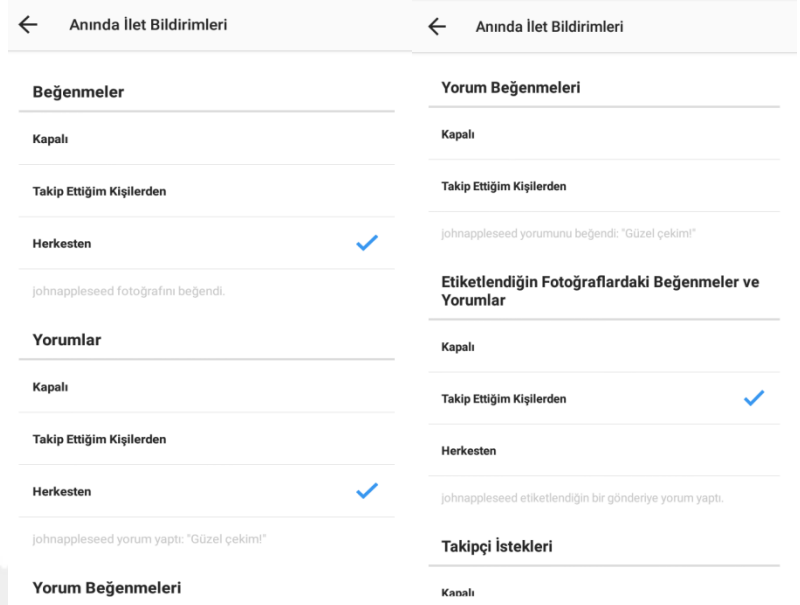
Anında İlet Bildirimleri

Beğenmeler

Kapalı

Takip Ettiğim Kişilerden

Herkesten

johnappleseed fotoğrafını beğendi.

Yorumlar

Kapalı

Takip Ettiğim Kişilerden

Herkesten

johnappleseed yorum yaptı: "Güzel çekim!"

Yorum Beğenmeleri

Anında İlet Bildirimleri

Yorum Beğenmeleri

Kapalı

Takip Ettiğim Kişilerden

johnappleseed yorumunu beğendi: "Güzel çekim!"

Etiketlendiğin Fotoğraflardaki Beğenmeler ve Yorumlar

Kapalı

Takip Ettiğim Kişilerden

Herkesten

johnappleseed etiketlendiğin bir gönderiye yorum yaptı.

Takipçi İstekleri

Kapalı